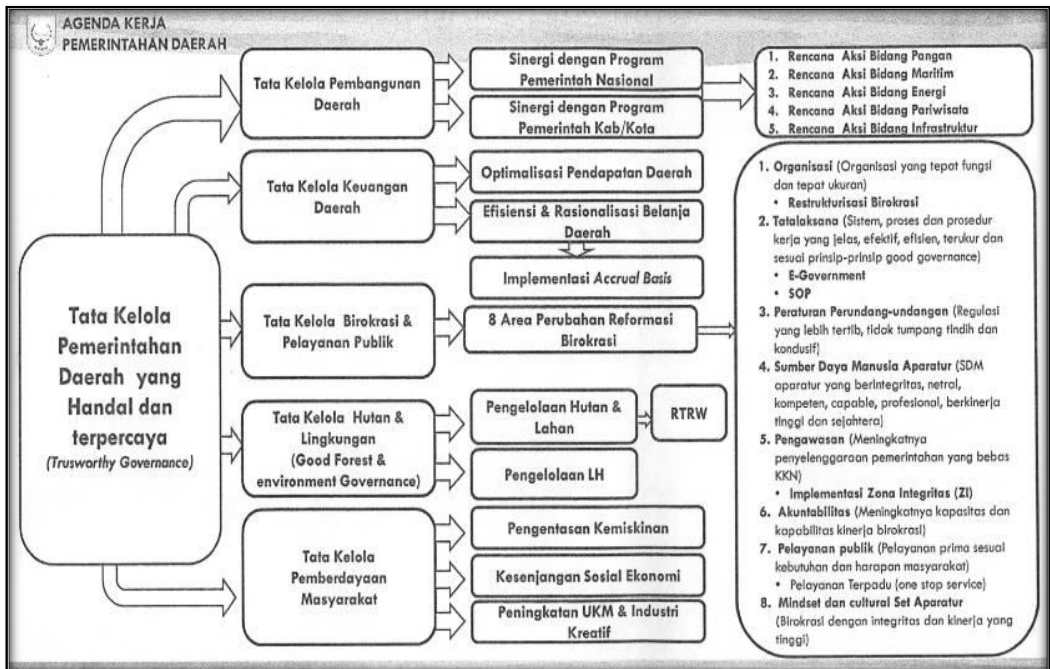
AGENDA KERJA
PEMERINTAHAN DAERAH

Tata Kelola Pemerintahan Daerah yang Handal dan terpercaya
(Trusworthy Governance)

Tata Kelola Pembangunan Daerah

Sinergi dengan Program Pemerintah Nasional

Sinergi dengan Program Pemerintah Kab/Kota

1. Rencana Aksi Bidang Pangan
2. Rencana Aksi Bidang Maritim
3. Rencana Aksi Bidang Energi
4. Rencana Aksi Bidang Pariwisata
5. Rencana Aksi Bidang Infrastruktur

Tata Kelola Keuangan Daerah

Optimalisasi Pendapatan Daerah

Efisiensi & Rasionalisasi Belanja Daerah

Implementasi Accrual Basis

Tata Kelola Birokrasi & Pelayanan Publik

8 Area Perubahan Reformasi Birokrasi

Tata Kelola Hutan & Lingkungan (Good Forest & environment Governance)

Pengelolaan Hutan & Lahan

RTRW

Pengelolaan LH

Tata Kelola Pemberdayaan Masyarakat

Pengentasan Kemiskinan

Kesenjangan Sosial Ekonomi

Peningkatan UKM & Industri Kreatif

1. Organisasi (Organisasi yang tepat fungsi dan tepat ukuran)
• Restrukturisasi Birokrasi
2. Tatalaksana (Sistem, proses dan prosedur kerja yang jelas, efektif, efisien, terukur dan sesuai prinsip-prinsip good governance)
• E-Government
• SOP
3. Peraturan Perundang-undangan (Regulasi yang lebih tertib, tidak tumpang tindih dan kondusif)
4. Sumber Daya Manusia Aparatur (SDM aparatur yang berintegritas, netral, kompeten, capable, profesional, berkinerja tinggi dan sejahtera)
5. Pengawasan (Meningkatnya penyelenggaraan pemerintahan yang bebas KKN)
• Implementasi Zona Integritas (ZI)
6. Akuntabilitas (Meningkatnya kapasitas dan kapabilitas kinerja birokrasi)
7. Pelayanan publik (Pelayanan prima sesuai kebutuhan dan harapan masyarakat)
• Pelayanan Terpadu (one stop service)
8. Mindset dan cultural Set Aparatur (Birokrasi dengan integritas dan kinerja yang tinggi)